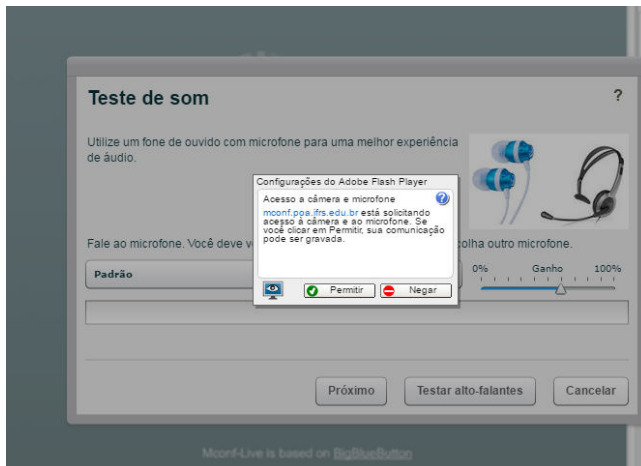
Teste de som

?

Utilize um fone de ouvido com microfone para uma melhor experiência de áudio.

Configurações do Adobe Flash Player

Acesso à câmera e microfone

mconf.poa.ifrs.edu.br está solicitando acesso à câmera e ao microfone. Se você clicar em Permitir, sua comunicação pode ser gravada.

Permitir

Negar

Fale ao microfone. Você deve v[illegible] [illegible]colha outro microfone.

Padrão

0%

Ganho

100%

Próximo

Testar alto-falantes

Cancelar

Mconf-Live is based on BigBlueButton